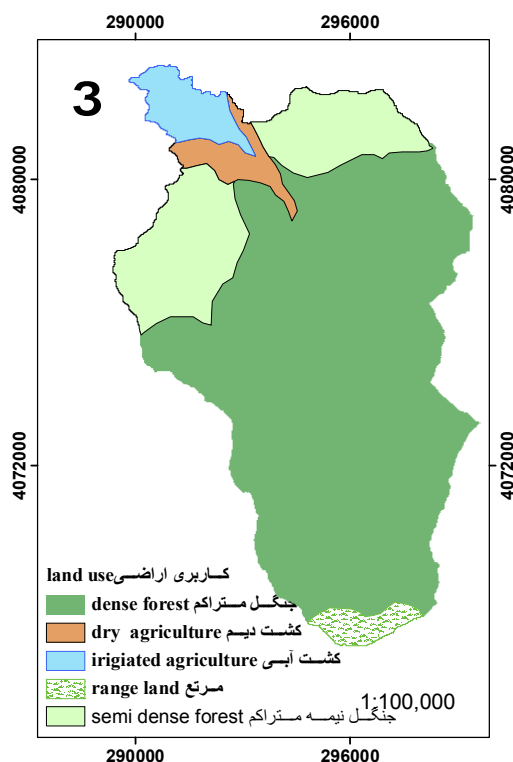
290000
296000
3
4080000
4080000
4072000
4072000
land use کاربری اراضی
dense forest جنگل متراکم
dry agriculture کشت دیم
irigiated agriculture کشت آبی
range land مرتع
semi dense forest جنگل نیمه متراکم
1:100,000
290000
296000